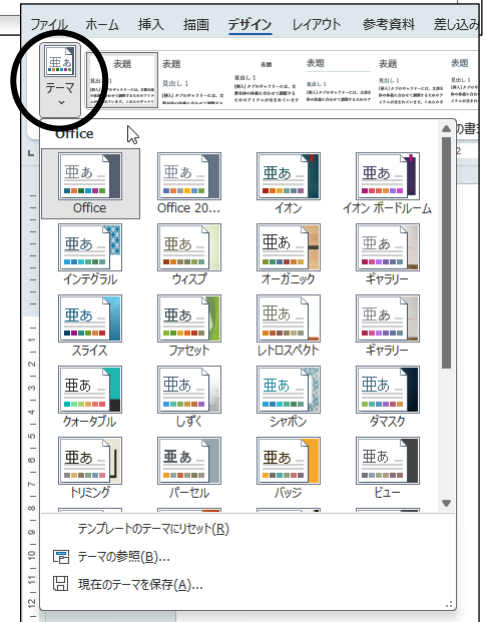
ファイル ホーム 挿入 描画 デザイン レイアウト 参考資料 差し込み

亜あ
テーマ

表題 表題 表題 表題 表題 表題
見出し 1 見出し 1 見出し 1 見出し 1 見出し 1 見出し 1

Office

亜あ Office
亜あ Office 20...
亜あ イオン
亜あ イオン ボードルーム
亜あ インテグラル
亜あ ウィスプ
亜あ オーガニック
亜あ ギャラリー
亜あ スライス
亜あ ファセット
亜あ レトロスペクト
亜あ ギャラリー
亜あ クォータブル
亜あ しずく
亜あ シャボン
亜あ ダマスク
亜あ トリミング
亜あ パーセル
亜あ バッジ
亜あ ビュー

テンプレートのテーマにリセット(R)
テーマの参照(B)...
現在のテーマを保存(A)...